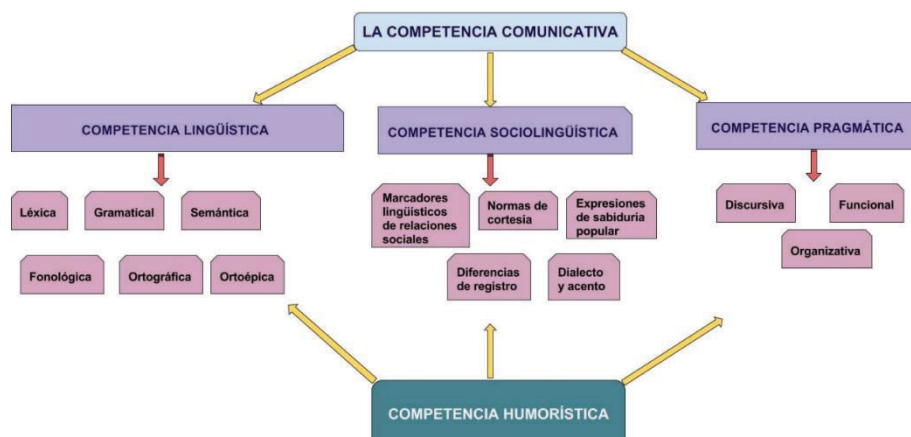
LA COMPETENCIA COMUNICATIVA

COMPETENCIA LINGÜÍSTICA

Léxica

Gramatical

Semántica

Fonológica

Ortográfica

Ortoépica

COMPETENCIA SOCIOLINGÜÍSTICA

Marcadores lingüísticos de relaciones sociales

Normas de cortesía

Expresiones de sabiduría popular

Diferencias de registro

Dialecto y acento

COMPETENCIA PRAGMÁTICA

Discursiva

Funcional

Organizativa

COMPETENCIA HUMORÍSTICA